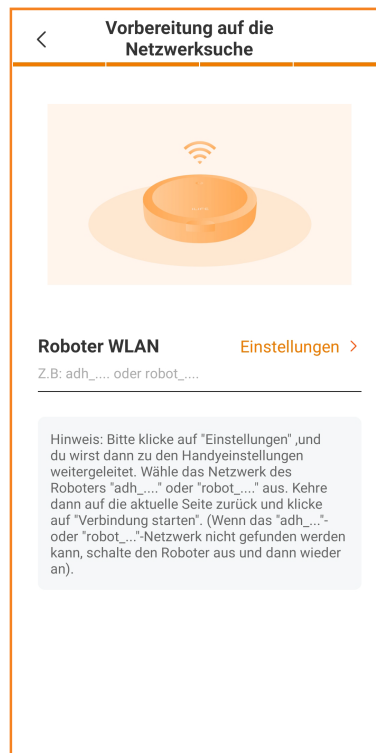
Vorbereitung auf die Netzwerksuche

Roboter WLAN

Einstellungen >

Z.B: adh_.... oder robot_....

Hinweis: Bitte klicke auf "Einstellungen" ,und du wirst dann zu den Handyeinstellungen weitergeleitet. Wähle das Netzwerk des Roboters "adh_...." oder "robot_...." aus. Kehre dann auf die aktuelle Seite zurück und klicke auf "Verbindung starten". (Wenn das "adh_..."- oder "robot_..."-Netzwerk nicht gefunden werden kann, schalte den Roboter aus und dann wieder an).